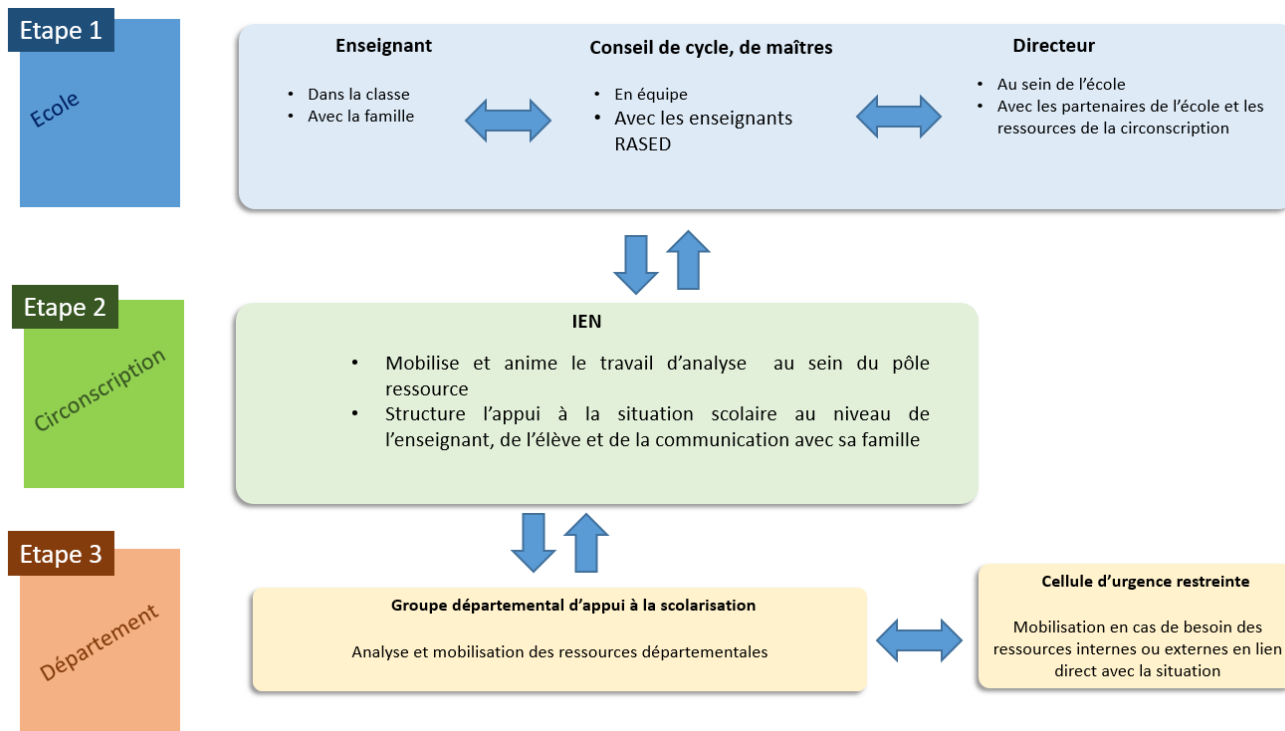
Etape 1

Ecole

Enseignant

- Dans la classe
- Avec la famille

Conseil de cycle, de maîtres

- En équipe
- Avec les enseignants RASED

Directeur

- Au sein de l'école
- Avec les partenaires de l'école et les ressources de la circonscription

Etape 2

Circonscription

IEN

- Mobilise et anime le travail d'analyse au sein du pôle ressource
- Structure l'appui à la situation scolaire au niveau de l'enseignant, de l'élève et de la communication avec sa famille

Etape 3

Département

Groupe départemental d'appui à la scolarisation

Analyse et mobilisation des ressources départementales

Cellule d'urgence restreinte

Mobilisation en cas de besoin des ressources internes ou externes en lien direct avec la situation